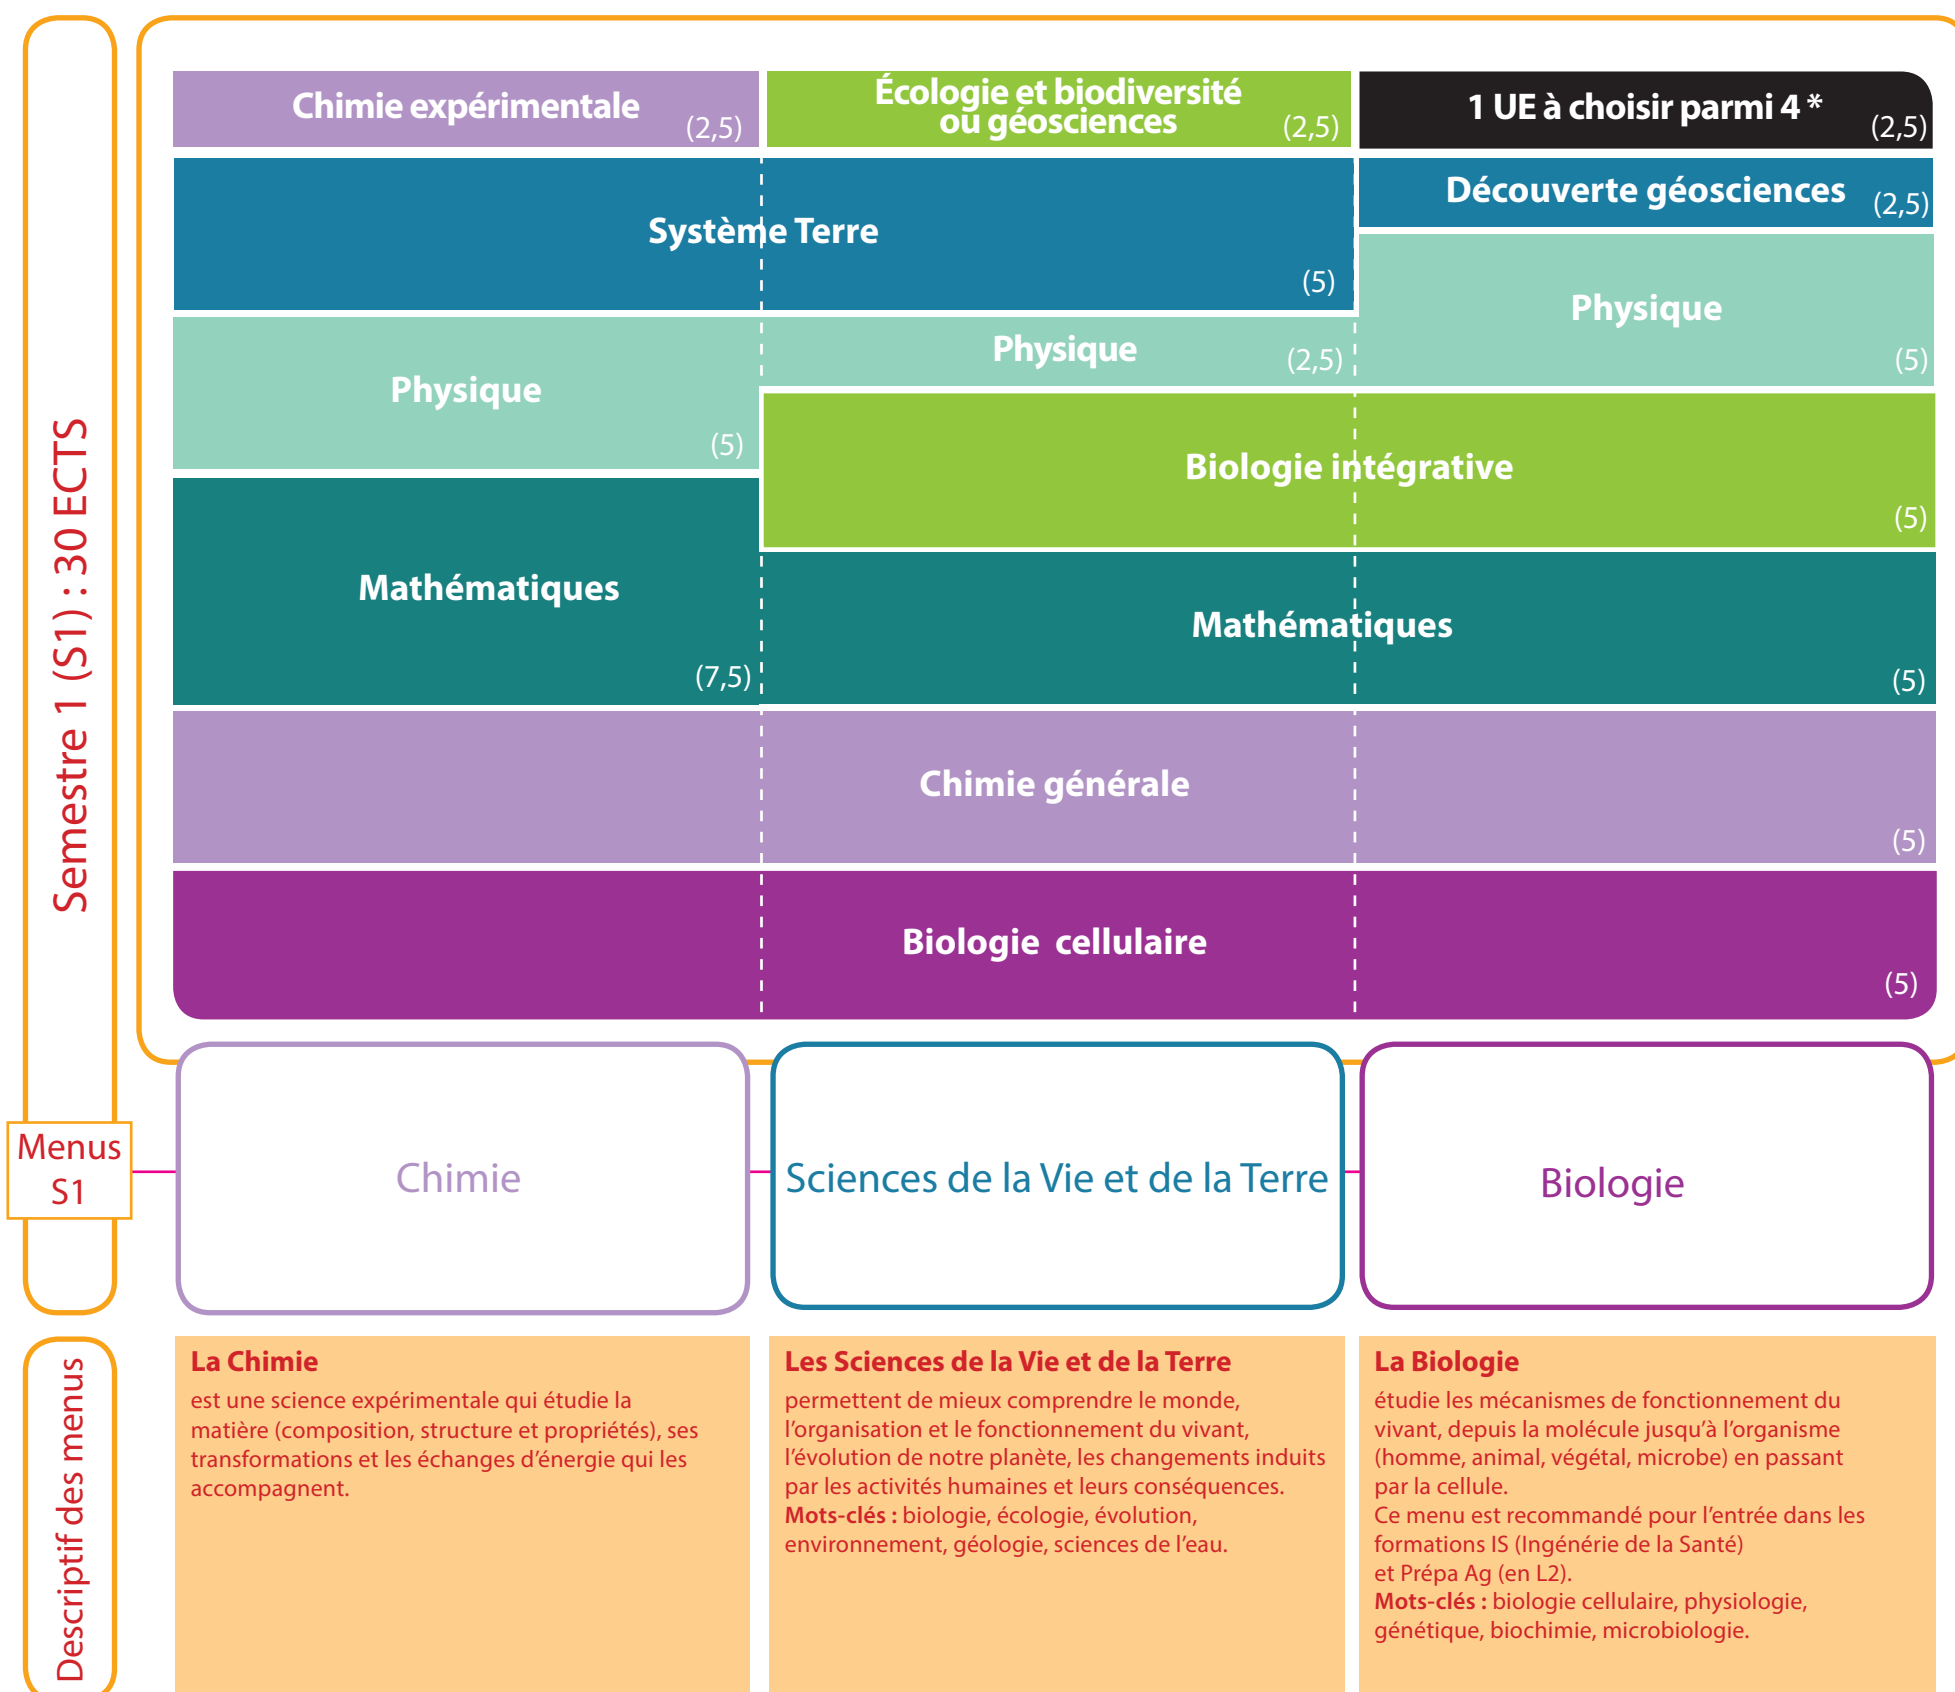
Semestre 1 (S1) : 30 ECTS

Chimie expérimentale (2,5)

Écologie et biodiversité ou géosciences (2,5)

1 UE à choisir parmi 4 * (2,5)

Système Terre (5)

Découverte géosciences (2,5)

Physique (5)

Physique (2,5)

Physique (5)

Biologie intégrative (5)

Mathématiques (7,5)

Mathématiques (5)

Chimie générale (5)

Biologie cellulaire (5)

Menus S1

Chimie

Sciences de la Vie et de la Terre

Biologie

Descriptif des menus

**La Chimie**
est une science expérimentale qui étudie la matière (composition, structure et propriétés), ses transformations et les échanges d'énergie qui les accompagnent.

**Les Sciences de la Vie et de la Terre**
permettent de mieux comprendre le monde, l'organisation et le fonctionnement du vivant, l'évolution de notre planète, les changements induits par les activités humaines et leurs conséquences.
**Mots-clés :** biologie, écologie, évolution, environnement, géologie, sciences de l'eau.

**La Biologie**
étudie les mécanismes de fonctionnement du vivant, depuis la molécule jusqu'à l'organisme (homme, animal, végétal, microbe) en passant par la cellule.
Ce menu est recommandé pour l'entrée dans les formations IS (Ingénérie de la Santé) et Prépa Ag (en L2).
**Mots-clés :** biologie cellulaire, physiologie, génétique, biochimie, microbiologie.